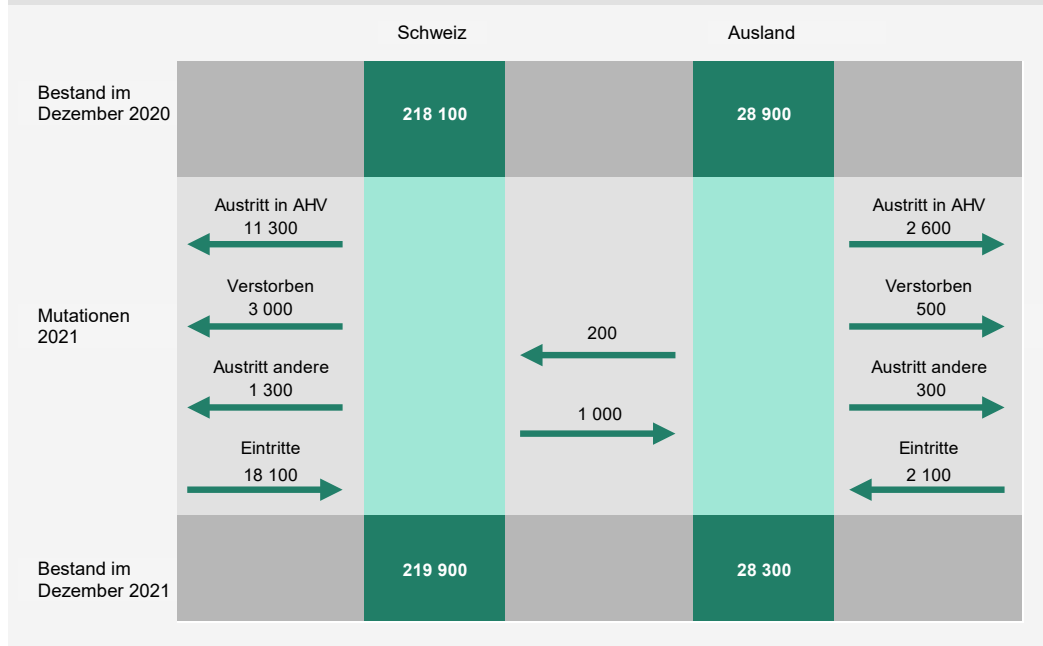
Schweiz

Ausland

Bestand im Dezember 2020

218 100

28 900

Austritt in AHV
11 300

Verstorben
3 000

Austritt andere
1 300

Eintritte
18 100

Mutationen 2021

200

1 000

Austritt in AHV
2 600

Verstorben
500

Austritt andere
300

Eintritte
2 100

Bestand im Dezember 2021

219 900

28 300